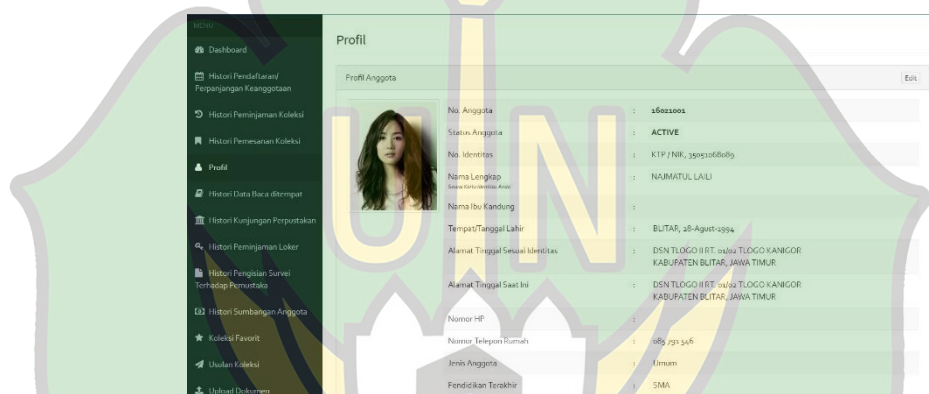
MENU

Dashboard

Histori Pendaftaran/ Perpanjangan Keanggotaan

Histori Peminjaman Koleksi

Histori Pemesanan Koleksi

Profil

Histori Data Baca ditempat

Histori Kunjungan Perpustakaan

Histori Peminjaman Loker

Histori Pengisian Survei Terhadap Pemustaka

Histori Sumbangan Anggota

Koleksi Favorit

Usulan Koleksi

Upload Dokumen

Profil

Profil Anggota

Edit

| | | |
|---|---|---|
| No. Anggota | : | 16021001 |
| Status Anggota | : | ACTIVE |
| No. Identitas | : | KTP / NIK, 3505106808 9 |
| Nama Lengkap<br>Sesuai Kartu Identitas Anda | : | NAJMATUL LAILI |
| Nama Ibu Kandung | : | |
| Tempat/Tanggal Lahir | : | BLITAR, 28-Agust-1994 |
| Alamat Tinggal Sesuai Identitas | : | DSN TLOGO II RT. 01/02 TLOGO KANIGORO KABUPATEN BLITAR, JAWA TIMUR |
| Alamat Tinggal Saat Ini | : | DSN TLOGO II RT. 01/02 TLOGO KANIGORO KABUPATEN BLITAR, JAWA TIMUR |
| Nomor HP | : | |
| Nomor Telepon Rumah | : | 085 731 546 |
| Jenis Anggota | : | Umum |
| Pendidikan Terakhir | : | SMA |